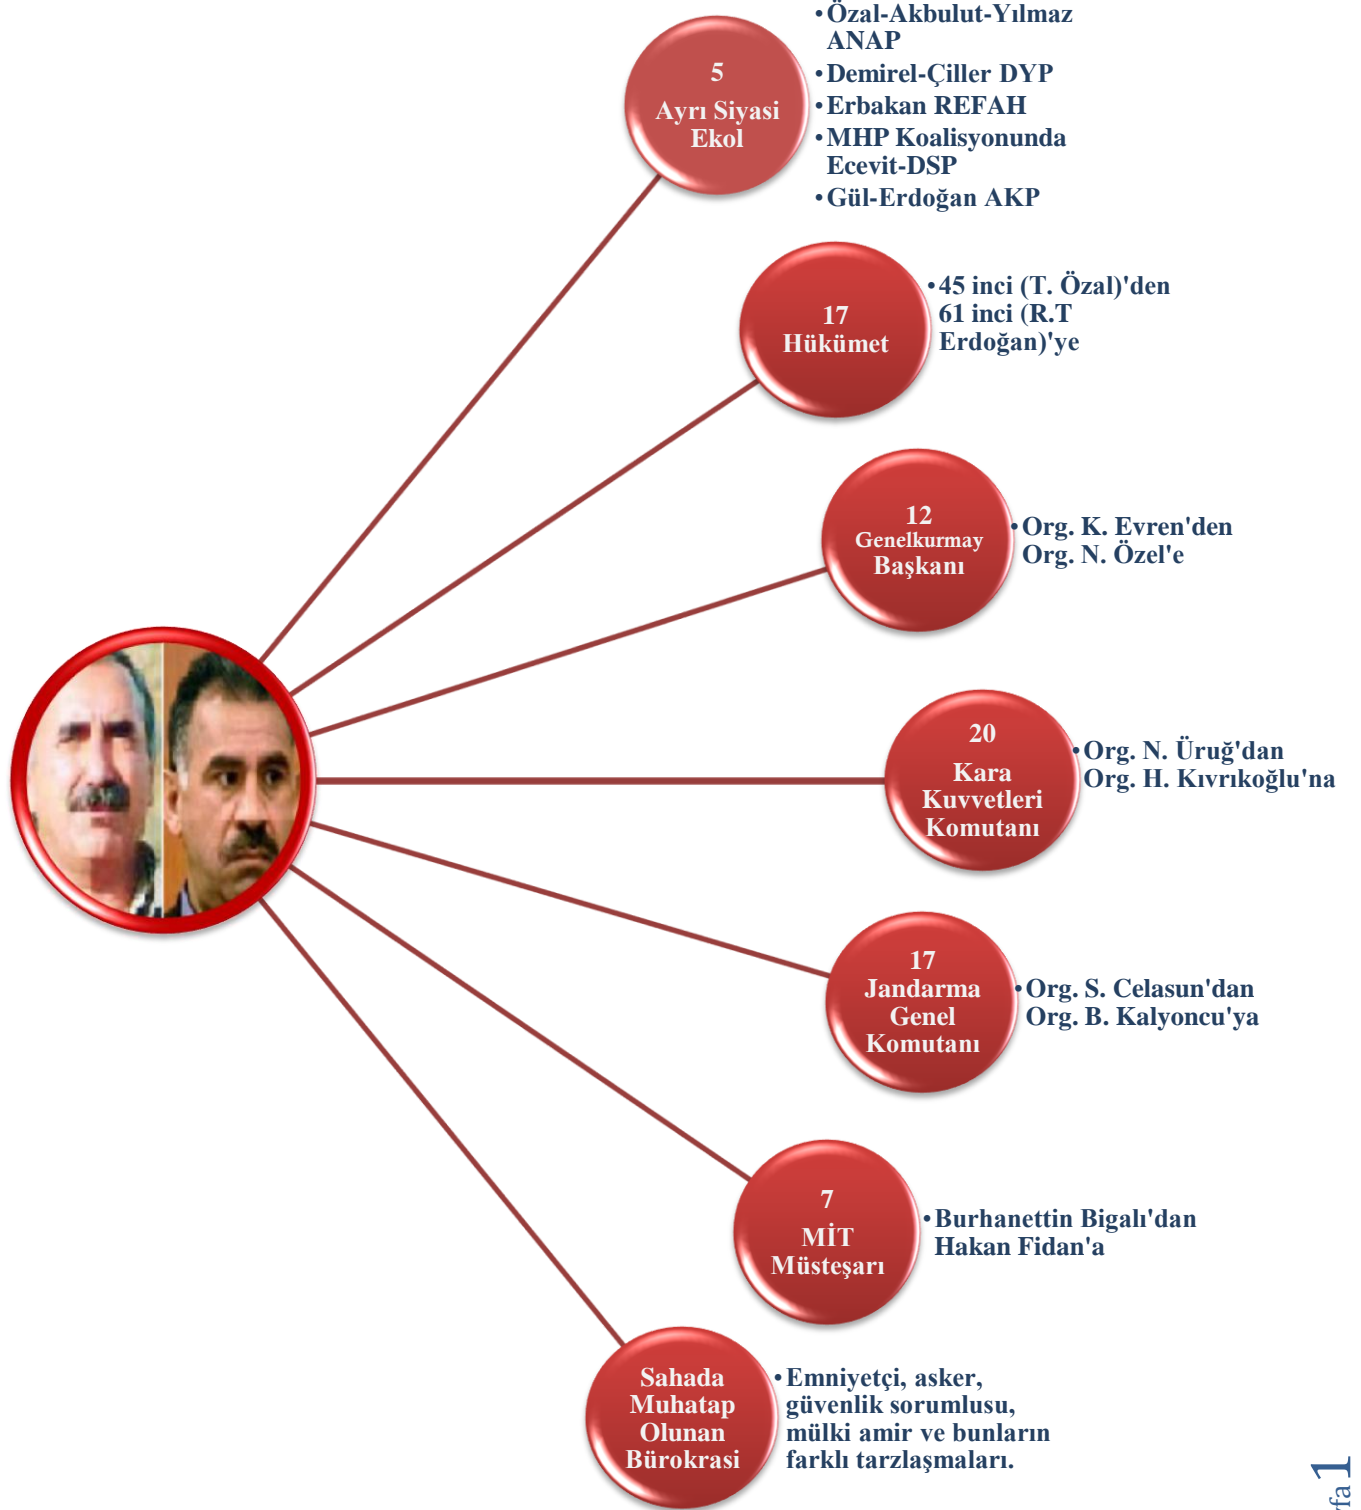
5
Ayrı Siyasi Ekol

• Özal-Akbulut-Yılmaz ANAP
• Demirel-Çiller DYP
• Erbakan REFAH
• MHP Koalisyonunda Ecevit-DSP
• Gül-Erdoğan AKP

17
Hükümet

• 45 inci (T. Özal)'den 61 inci (R.T Erdoğan)'ye

12
Genelkurmay Başkanı

• Org. K. Evren'den Org. N. Özel'e

20
Kara Kuvvetleri Komutanı

• Org. N. Üruğ'dan Org. H. Kıvrıkoğlu'na

17
Jandarma Genel Komutanı

• Org. S. Celasun'dan Org. B. Kalyoncu'ya

7
MİT Müsteşarı

• Burhanettin Bigalı'dan Hakan Fidan'a

Sahada Muhatap Olunan Bürokrasi

• Emniyetçi, asker, güvenlik sorumlusu, mülki amir ve bunların farklı tarzlaşmaları.

fa 1